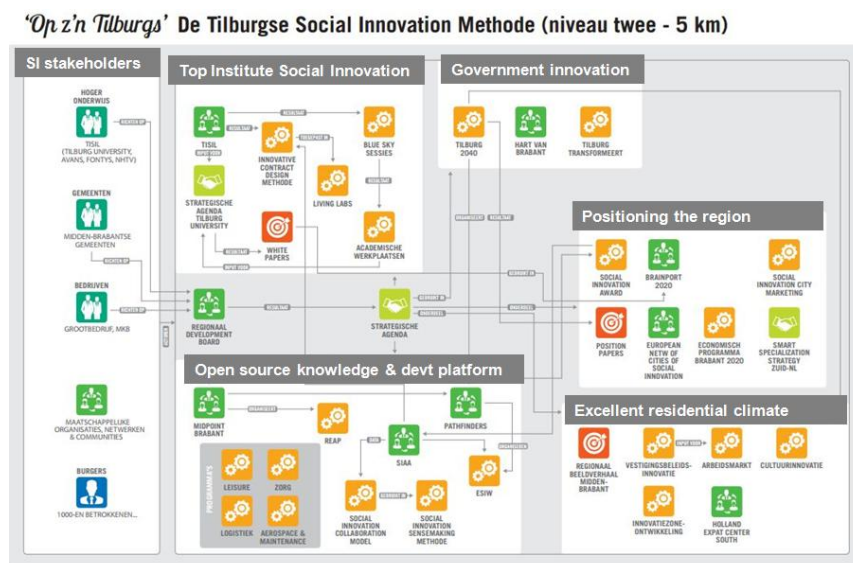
'Op z'n Tilburgs' De Tilburgse Social Innovation Methode (niveau twee - 5 km)

SI stakeholders

HOGER ONDERWIJS
TISIL (TILBURG UNIVERSITY, AVANS, FONTYS, NHTV)

GEMEENTEN
MIDDEN-BRABANTSE GEMEENTEN

BEDRIJVEN
GROOTBEDRIJF, MKB

MAATSCHAPPELIJKE ORGANISATIES, NETWERKEN & COMMUNITIES

BURGERS
1000-EN BETROKKENEN...

Top Institute Social Innovation

TISIL
INNOVATIVE CONTRACT DESIGN METHODE
BLUE SKY SESSIES
STRATEGISCHE AGENDA TILBURG UNIVERSITY
LIVING LABS
WHITE PAPERS
ACADEMISCHE WERKPLAATSEN

Government innovation

TILBURG 2040
HART VAN BRABANT
TILBURG TRANSFORMEERT

REGIONAAL DEVELOPMENT BOARD
STRATEGISCHE AGENDA

Positioning the region

SOCIAL INNOVATION AWARD
BRAINPORT 2020
SOCIAL INNOVATION CITY MARKETING
POSITION PAPERS
EUROPEAN NETW OF CITIES OF SOCIAL INNOVATION
ECONOMISCH PROGRAMMA BRABANT 2020
SMART SPECIALIZATION STRATEGY ZUID-NL

Open source knowledge & devt platform

MIDPOINT BRABANT
REAP
PATHFINDERS
SIAA
ESIW
PROGRAMMA'S
LEISURE
ZORG
LOGISTIEK
AEROSPACE & MAINTENANCE
SOCIAL INNOVATION COLLABORATION MODEL
SOCIAL INNOVATION SENSEMAKING METHODE

Excellent residential climate

REGIONAAL BEELDVERHAAL MIDDEN-BRABANT
VESTIGINGSBELEIDS-INNOVATIE
ARBEIDSMARKT
CULTUURINNOVATIE
INNOVATIEZONE-ONTWIKKELING
HOLLAND EXPAT CENTER SOUTH